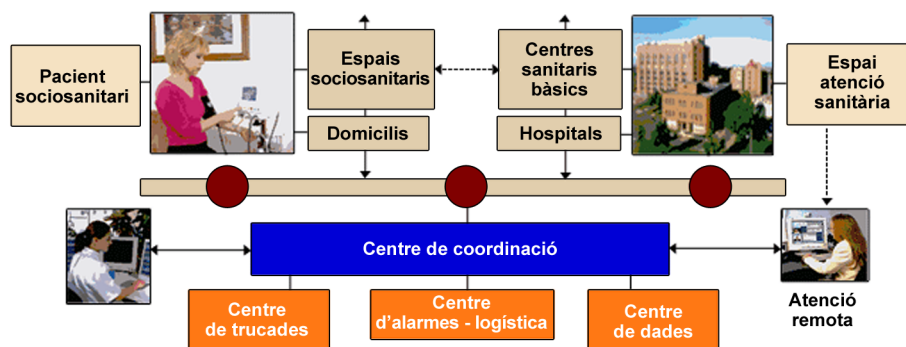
Pacient sociosanitari

Espais sociosanitaris

Domicilis

Centres sanitaris bàsics

Hospitals

Espai atenció sanitària

Centre de coordinació

Centre de trucades

Centre d'alarmes - logística

Centre de dades

Atenció remota